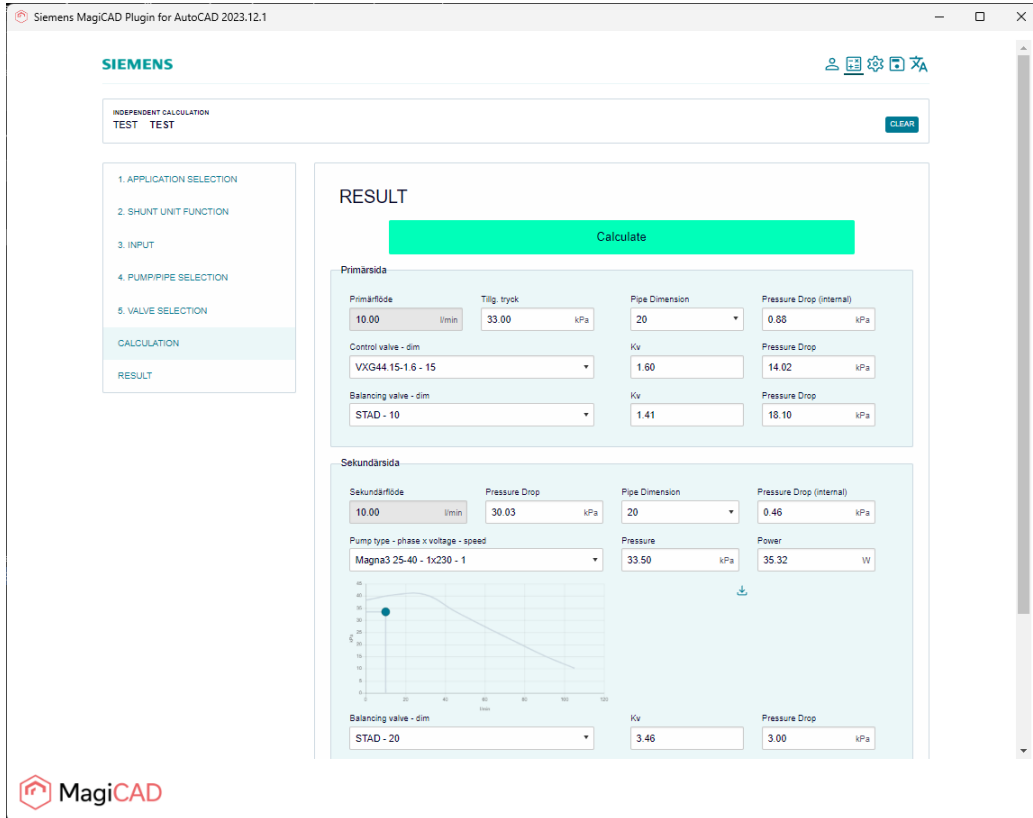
Siemens MagiCAD Plugin for AutoCAD 2023.12.1

SIEMENS

INDEPENDENT CALCULATION
TEST TEST
CLEAR

1. APPLICATION SELECTION
2. SHUNT UNIT FUNCTION
3. INPUT
4. PUMP/PIPE SELECTION
5. VALVE SELECTION
CALCULATION
RESULT

RESULT

Calculate

Primärsida

Primärflöde
10.00 l/min
Tillg. tryck
33.00 kPa
Pipe Dimension
20
Pressure Drop (internal)
0.88 kPa
Control valve - dim
VXG44.15-1.6 - 15
Kv
1.60
Pressure Drop
14.02 kPa
Balancing valve - dim
STAD - 10
Kv
1.41
Pressure Drop
18.10 kPa

Sekundärsida

Sekundärflöde
10.00 l/min
Pressure Drop
30.03 kPa
Pipe Dimension
20
Pressure Drop (internal)
0.46 kPa
Pump type - phase x voltage - speed
Magna3 25-40 - 1x230 - 1
Pressure
33.50 kPa
Power
35.32 W

45
40
35
30
25
20
15
10
5
0
kPa
0 20 40 60 80 100 120
l/min

Balancing valve - dim
STAD - 20
Kv
3.46
Pressure Drop
3.00 kPa

MagiCAD